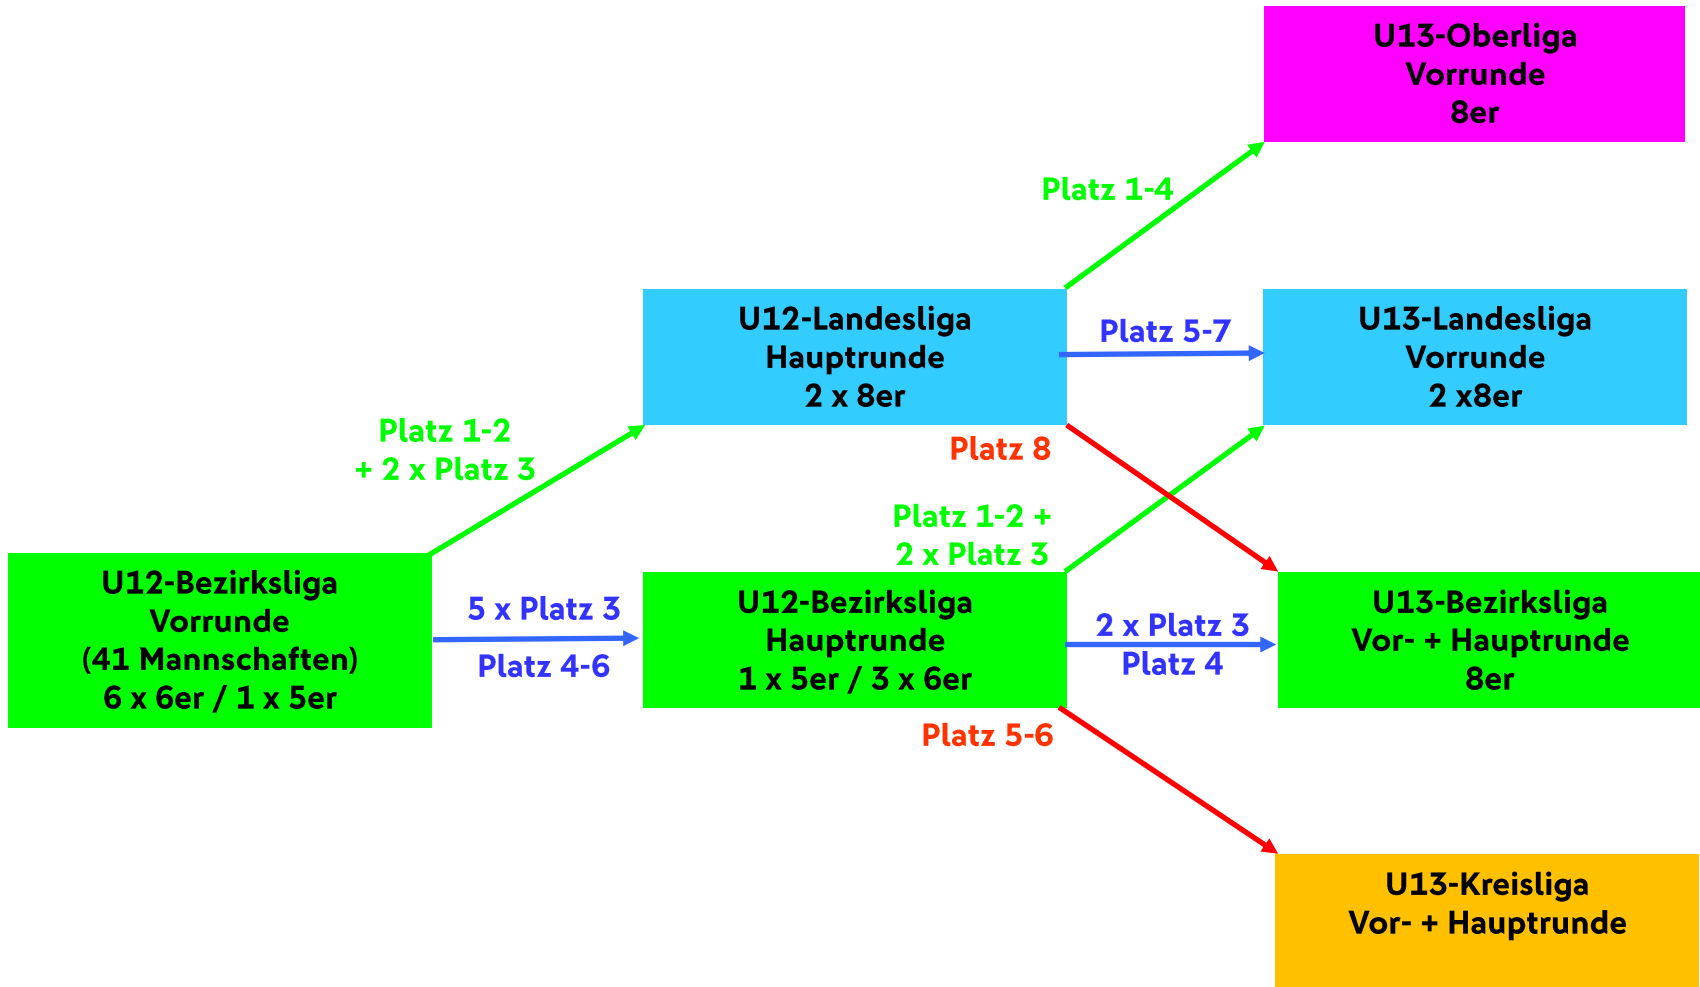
U12-Bezirksliga
Vorrunde
(41 Mannschaften)
6 x 6er / 1 x 5er

Platz 1-2
+ 2 x Platz 3

5 x Platz 3
Platz 4-6

U12-Landesliga
Hauptrunde
2 x 8er

U12-Bezirksliga
Hauptrunde
1 x 5er / 3 x 6er

Platz 1-4

Platz 5-7

Platz 8

Platz 1-2 +
2 x Platz 3

2 x Platz 3
Platz 4

Platz 5-6

U13-Oberliga
Vorrunde
8er

U13-Landesliga
Vorrunde
2 x8er

U13-Bezirksliga
Vor- + Hauptrunde
8er

U13-Kreisliga
Vor- + Hauptrunde